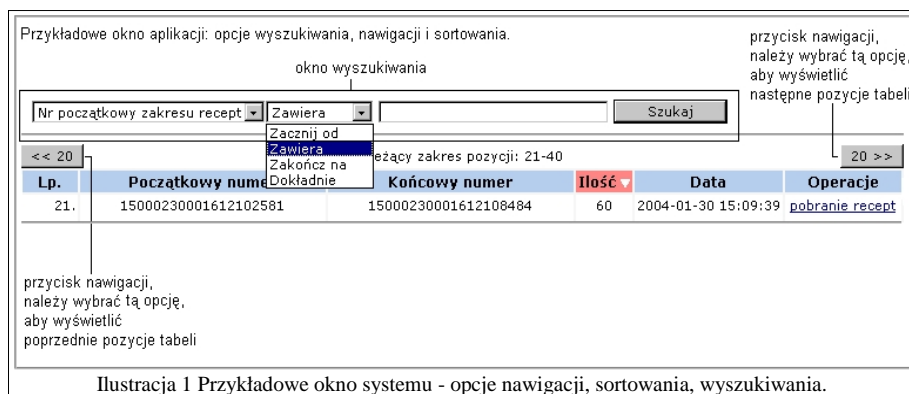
Przykładowe okno aplikacji: opcje wyszukiwania, nawigacji i sortowania.

przycisk nawigacji, należy wybrać tą opcję, aby wyświetlić następne pozycje tabeli

okno wyszukiwania

Nr początkowy zakresu recept ▾ Zawiera ▾ Szukaj

Zacznij od
Zawiera
Zakończ na
Dokładnie

<< 20 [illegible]eżący zakres pozycji: 21-40 20 >>

| Lp. | Początkowy nume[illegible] | Końcowy numer | Ilość | Data | Operacje |
|---|---|---|---|---|---|
| 21. | 15000230001612102581 | 15000230001612108484 | 60 | 2004-01-30 15:09:39 | pobranie recept |

przycisk nawigacji, należy wybrać tą opcję, aby wyświetlić poprzednie pozycje tabeli

Ilustracja 1 Przykładowe okno systemu - opcje nawigacji, sortowania, wyszukiwania.